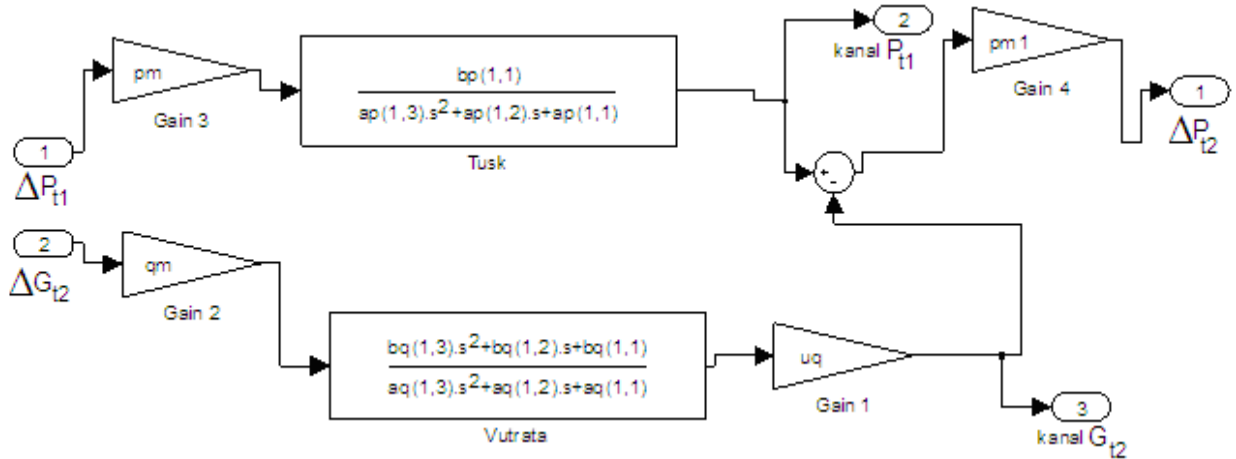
1
$\Delta P_{t1}$

pm
Gain 3

$\frac{bp(1,1)}{ap(1,3).s^2+ap(1,2).s+ap(1,1)}$
Tusk

2
kanal $P_{t1}$

pm1
Gain 4

1
$\Delta P_{t2}$

+
-

2
$\Delta G_{t2}$

qm
Gain 2

$\frac{bq(1,3).s^2+bq(1,2).s+bq(1,1)}{aq(1,3).s^2+aq(1,2).s+aq(1,1)}$
Vutrata

uq
Gain 1

3
kanal $G_{t2}$